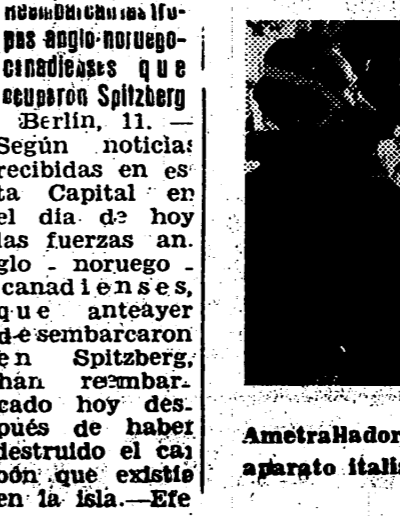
reembarcan las Iropas anglo-noruegocanadienses que ocuparon Spitzberg

Berlín, 11. — Según noticias recibidas en esta Capital en el día de hoy las fuerzas anglo - noruego - canadienses, que anteayer desembarcaron en Spitzberg, han reembarcado hoy después de haber destruido el carbón que existía en la isla.—Efe

Ametrallador
aparato italia